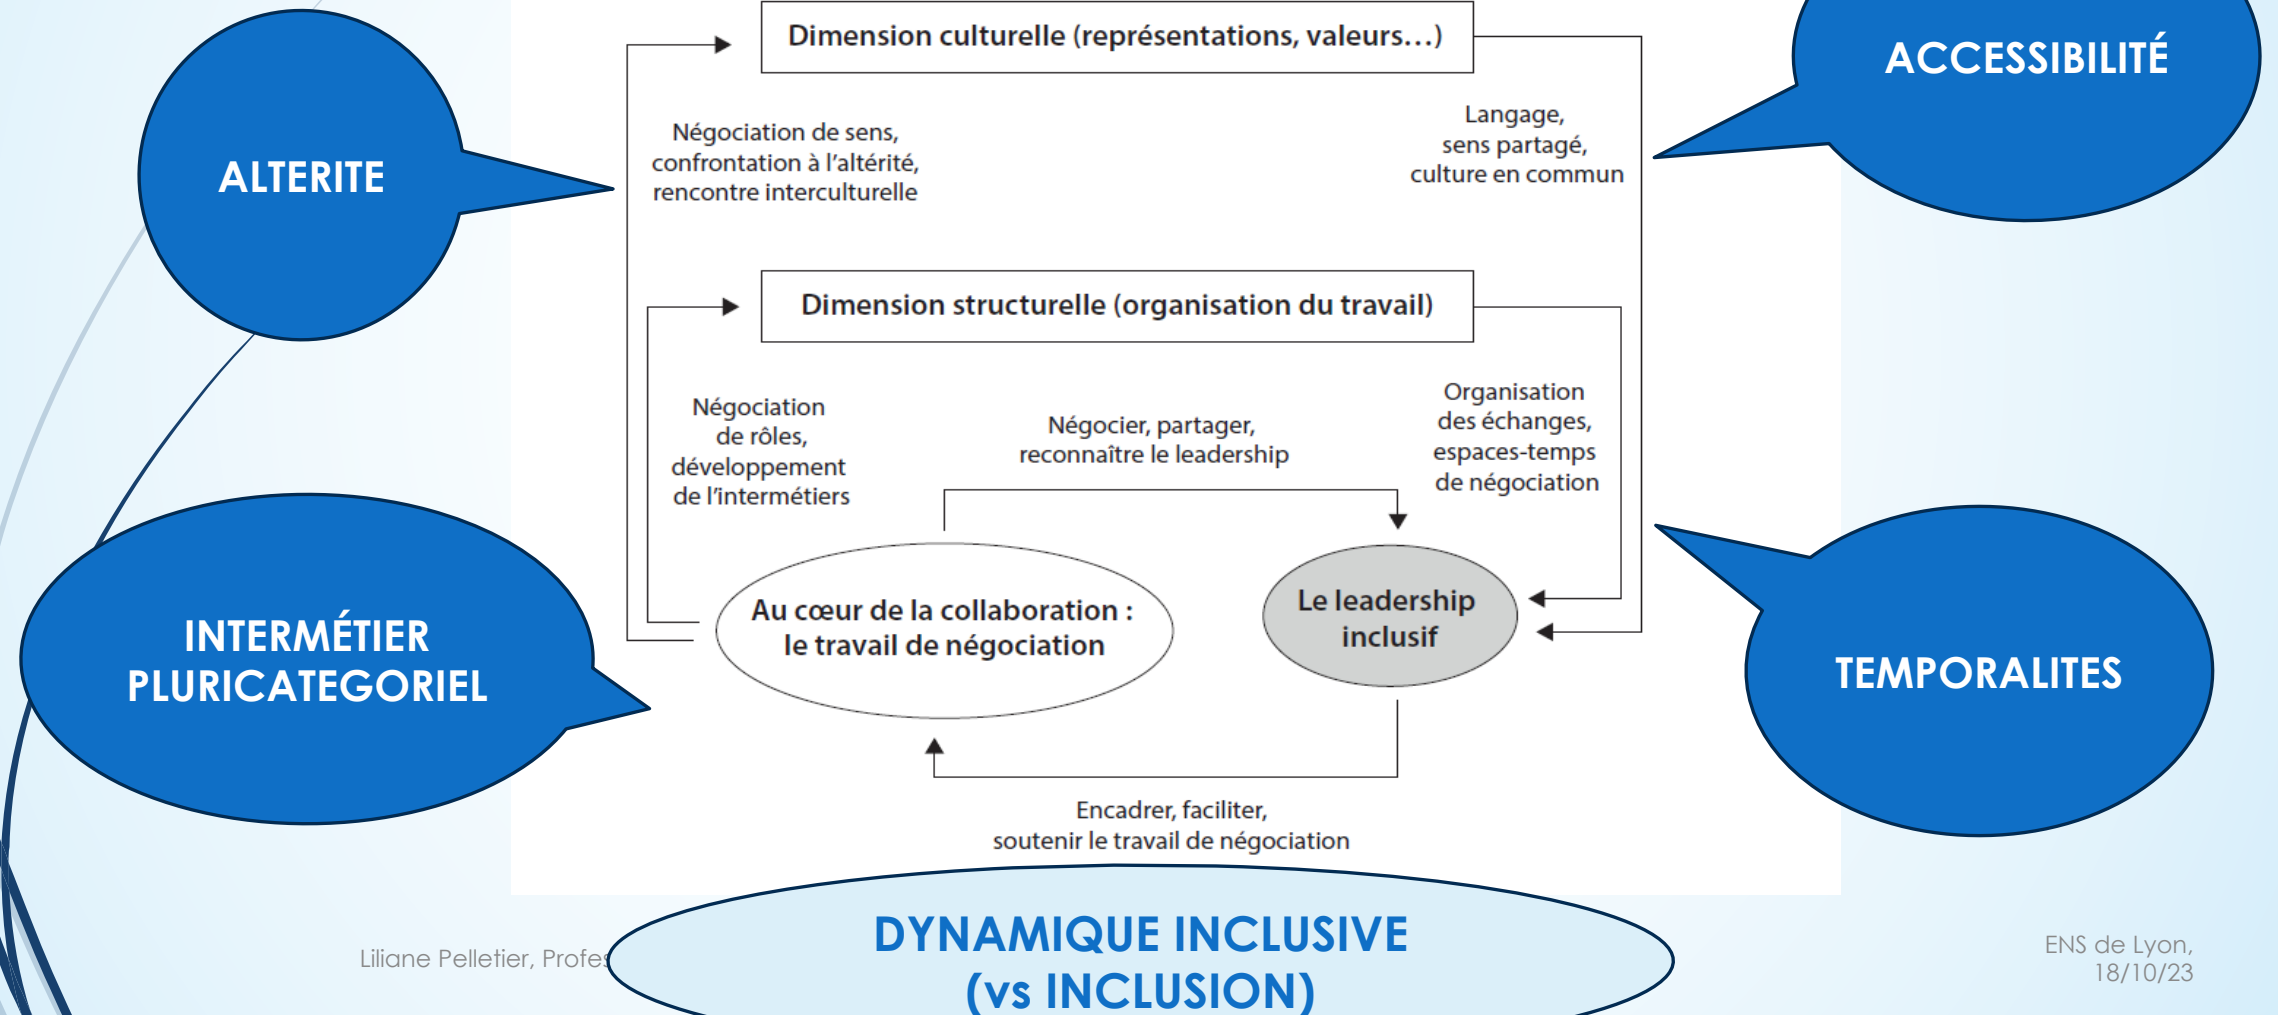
ALTERITE

Dimension culturelle (représentations, valeurs…)

ACCESSIBILITÉ

Négociation de sens, confrontation à l'altérité, rencontre interculturelle

Langage, sens partagé, culture en commun

Dimension structurelle (organisation du travail)

Négociation de rôles, développement de l'intermétiers

Négocier, partager, reconnaître le leadership

Organisation des échanges, espaces-temps de négociation

INTERMÉTIER PLURICATEGORIEL

Au cœur de la collaboration : le travail de négociation

Le leadership inclusif

TEMPORALITES

Encadrer, faciliter, soutenir le travail de négociation

Liliane Pelletier, Profes

DYNAMIQUE INCLUSIVE (vs INCLUSION)

ENS de Lyon, 18/10/23